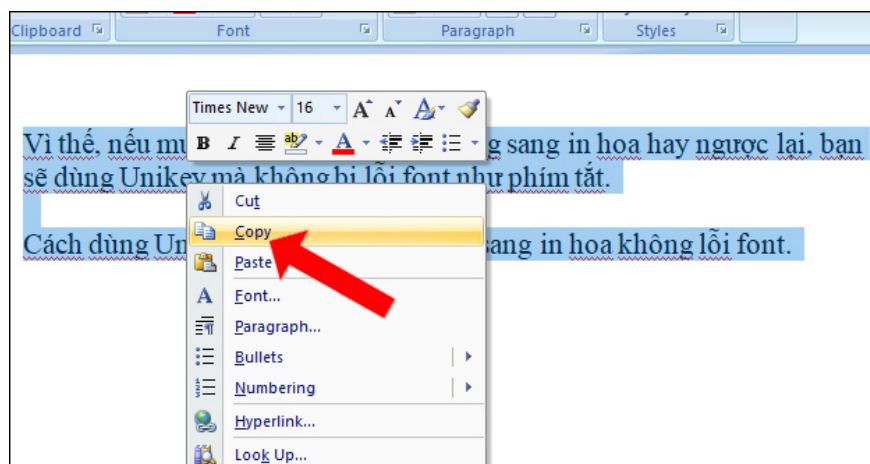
Clipboard Font Paragraph Styles

Times New 16 A A B I ab A

Vì thế, nếu mu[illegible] g sang in hoa hay ngược lại, bạn sẽ dùng Unikey mà không bị lỗi font như phím tắt.

Cách dùng Un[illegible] sang in hoa không lỗi font.

Cut
Copy
Paste
Font...
Paragraph...
Bullets
Numbering
Hyperlink...
Look Up...